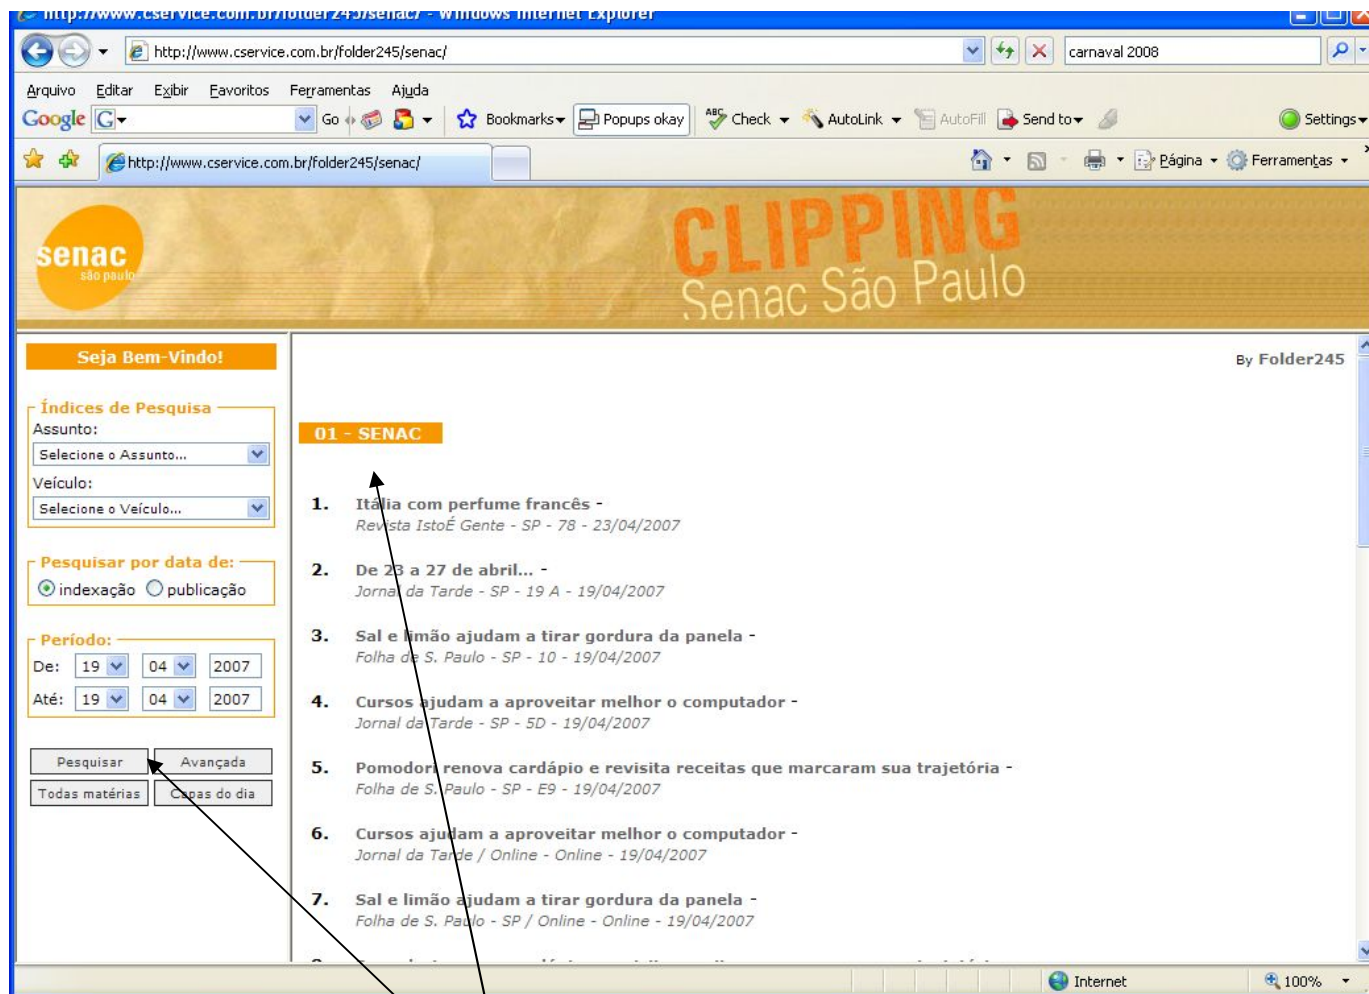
http://www.cservice.com.br/folder245/senac/ - Windows Internet Explorer

http://www.cservice.com.br/folder245/senac/

carnaval 2008

Arquivo Editar Exibir Favoritos Ferramentas Ajuda

Google G Go Bookmarks Popups okay Check AutoLink AutoFill Send to Settings

http://www.cservice.com.br/folder245/senac/

Página Ferramentas

senac são paulo

CLIPPING
Senac São Paulo

Seja Bem-Vindo!

Índices de Pesquisa
Assunto:
Selecione o Assunto...
Veículo:
Selecione o Veículo...

Pesquisar por data de:
indexação publicação

Período:
De: 19 04 2007
Até: 19 04 2007

Pesquisar Avançada
Todas matérias Capas do dia

By Folder245

01 - SENAC

1. Itália com perfume francês -
Revista IstoÉ Gente - SP - 78 - 23/04/2007

2. De 23 a 27 de abril... -
Jornal da Tarde - SP - 19 A - 19/04/2007

3. Sal e limão ajudam a tirar gordura da panela -
Folha de S. Paulo - SP - 10 - 19/04/2007

4. Cursos ajudam a aproveitar melhor o computador -
Jornal da Tarde - SP - 5D - 19/04/2007

5. Pomodori renova cardápio e revisita receitas que marcaram sua trajetória -
Folha de S. Paulo - SP - E9 - 19/04/2007

6. Cursos ajudam a aproveitar melhor o computador -
Jornal da Tarde / Online - Online - 19/04/2007

7. Sal e limão ajudam a tirar gordura da panela -
Folha de S. Paulo - SP / Online - Online - 19/04/2007

Internet 100%